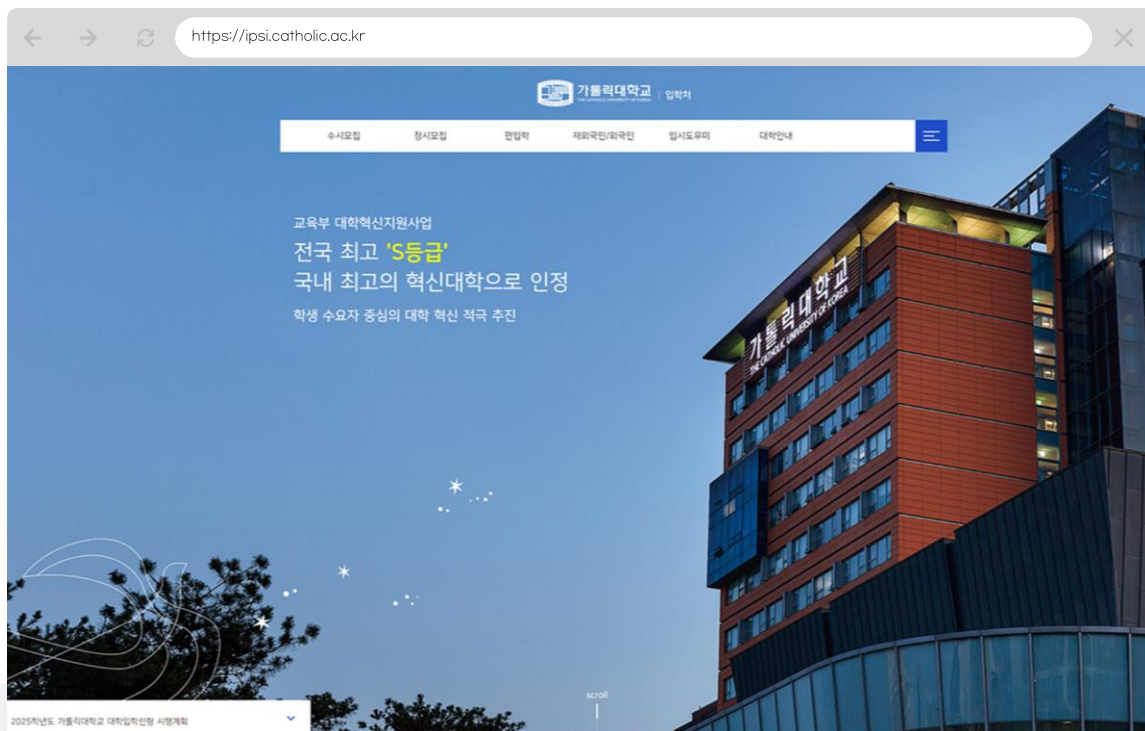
https://ipsi.catholic.ac.kr

가톨릭대학교 THE CATHOLIC UNIVERSITY OF KOREA | 입학처

수시모집 정시모집 편입학 재외국민/외국인 입시도우미 대학안내

교육부 대학혁신지원사업

전국 최고 'S등급'
국내 최고의 혁신대학으로 인정

학생 수요자 중심의 대학 혁신 적극 추진

가톨릭대학교
THE CATHOLIC UNIVERSITY OF KOREA

scroll

2025학년도 가톨릭대학교 대학입학전형 시행계획